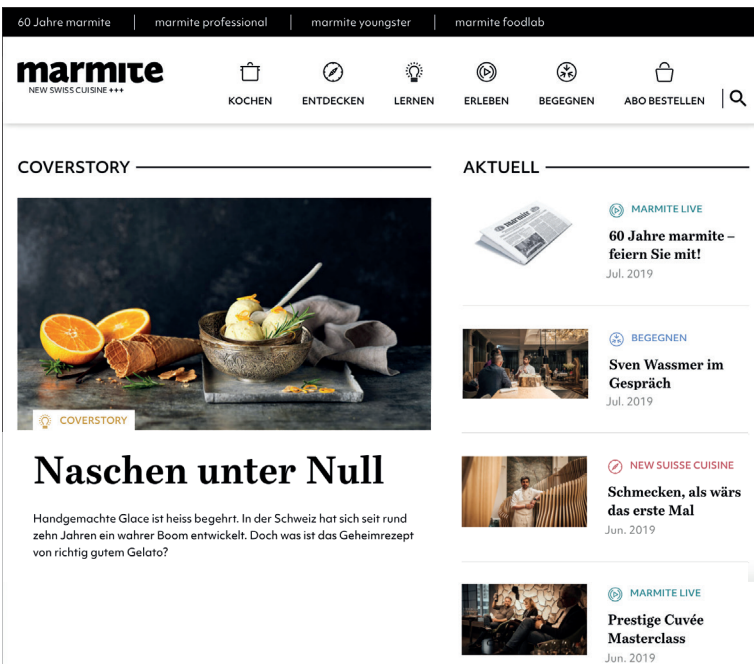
60 Jahre marmite | marmite professional | marmite youngster | marmite foodlab

marmite
NEW SWISS CUISINE +++

KOCHEN ENTDECKEN LERNEN ERLEBEN BEGEGNEN ABO BESTELLEN

COVERSTORY

COVERSTORY

Naschen unter Null

Handgemachte Glace ist heiss begehrt. In der Schweiz hat sich seit rund zehn Jahren ein wahrer Boom entwickelt. Doch was ist das Geheimrezept von richtig gutem Gelato?

AKTUELL

MARMITE LIVE
60 Jahre marmite – feiern Sie mit!
Jul. 2019

BEGEGNEN
Sven Wassmer im Gespräch
Jul. 2019

NEW SUISSE CUISINE
Schmecken, als wärs das erste Mal
Jun. 2019

MARMITE LIVE
Prestige Cuvée Masterclass
Jun. 2019